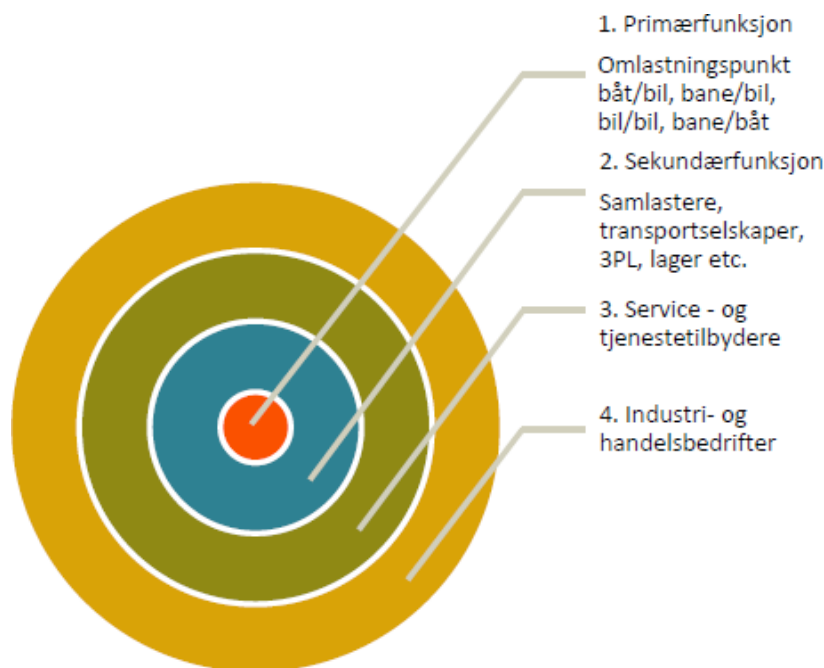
1. Primærfunksjon

Omlastningspunkt båt/bil, bane/bil, bil/bil, bane/båt

2. Sekundærfunksjon

Samlastere, transportselskaper, 3PL, lager etc.

3. Service - og tjenestetilbydere

4. Industri- og handelsbedrifter